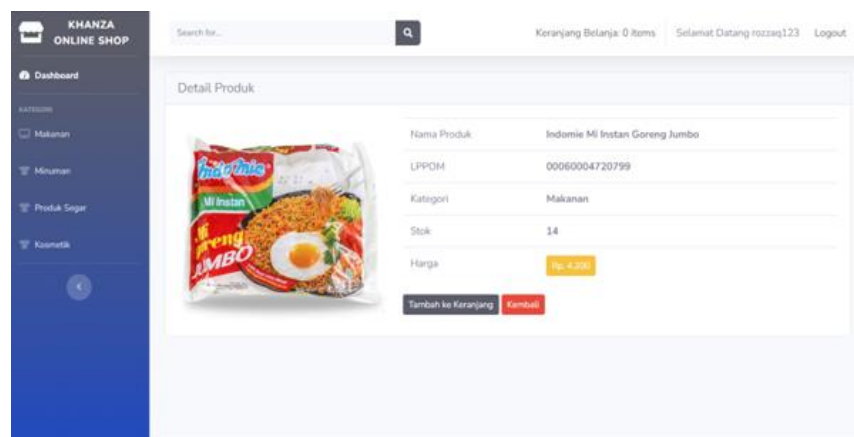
KHANZA ONLINE SHOP

Search for...

Keranjang Belanja: 0 items

Selamat Datang rozzaq123

Logout

Dashboard

KATEGORI

Makanan

Minuman

Produk Segar

Kosmetik

Detail Produk

Indomie

Mi Instan

Goreng

JUMBO

| Nama Produk | Indomie Mi Instan Goreng Jumbo |
|---|---|
| LPPOM | 00060004720799 |
| Kategori | Makanan |
| Stok | 14 |
| Harga | Rp. 4.200 |

Tambah ke Keranjang

Kembali